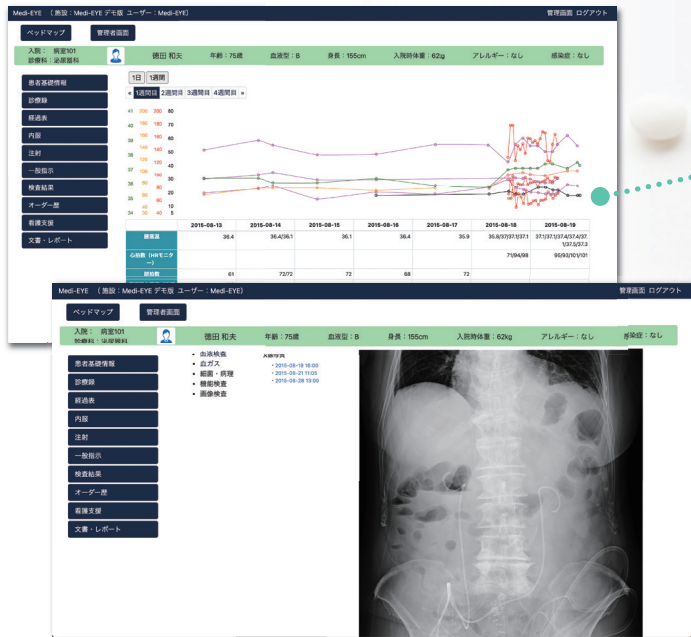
Medi-EYE （施設：Medi-EYE デモ版 ユーザー：Medi-EYE）

管理画面 ログアウト

ベッドマップ

管理者画面

入院： 病室101
診療科： 泌尿器科

徳田 和夫

年齢：75歳

血液型：B

身長：155cm

入院時体重：62g

アレルギー：なし

感染症：なし

患者基礎情報

診療録

経過表

内服

注射

一般指示

検査結果

オーダー歴

看護支援

文書・レポート

1日

1週間

«

1週間目

2週間目

3週間目

4週間目

»

| | 2015-08-13 | 2015-08-14 | 2015-08-15 | 2015-08-16 | 2015-08-17 | 2015-08-18 | 2015-08-19 |
|---|---|---|---|---|---|---|---|
| 腋窩温 | 36.4 | 36.4/36.1 | 36.1 | 36.4 | 35.9 | 36.8/37/37.1/37.1 | 37.1/37.1/37.4/37.4/37.1/37.5/37.3 |
| 心拍数（HRモニター） | | | | | | 71/94/98 | 95/93/101/101 |
| 脈拍数 | 61 | 72/72 | 72 | 68 | 72 | | |

Medi-EYE （施設：Medi-EYE デモ版 ユーザー：Medi-EYE）

管理画面 ログアウト

ベッドマップ

管理者画面

入院： 病室101
診療科： 泌尿器科

徳田 和夫

年齢：75歳

血液型：B

身長：155cm

入院時体重：62kg

アレルギー：なし

感染症：なし

患者基礎情報

診療録

経過表

内服

注射

一般指示

検査結果

オーダー歴

看護支援

文書・レポート

• 血液検査
• 血ガス
• 細菌・病理
• 機能検査
• 画像検査

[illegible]

• 2015-08-18 16:00
• 2015-08-21 11:05
• 2015-08-28 13:00